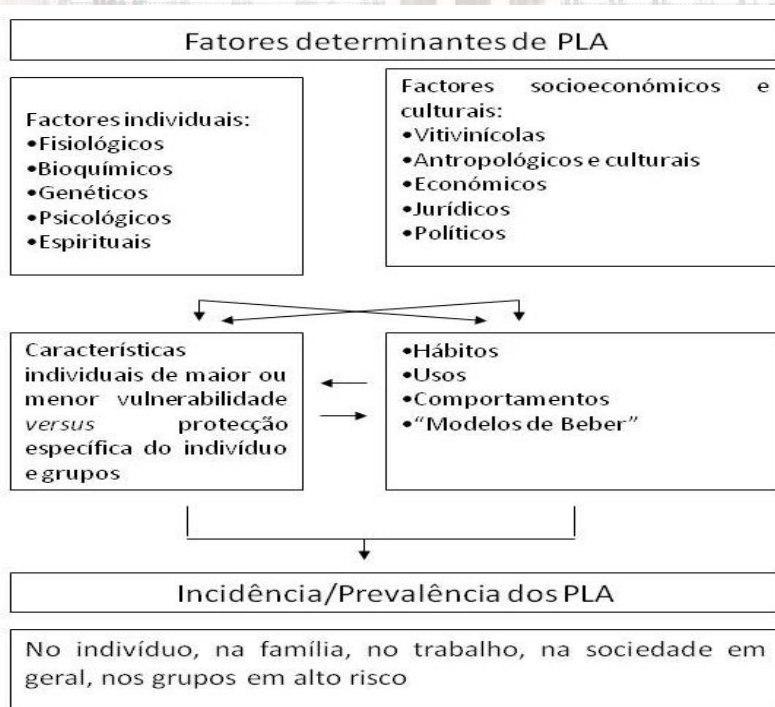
Fatores determinantes de PLA

Factores individuais:
•Fisiológicos
•Bioquímicos
•Genéticos
•Psicológicos
•Espirituais

Factores socioeconómicos e culturais:
•Vitivinícolas
•Antropológicos e culturais
•Económicos
•Jurídicos
•Políticos

Características individuais de maior ou menor vulnerabilidade *versus* protecção específica do indivíduo e grupos

•Hábitos
•Usos
•Comportamentos
•"Modelos de Beber"

Incidência/Prevalência dos PLA

No indivíduo, na família, no trabalho, na sociedade em geral, nos grupos em alto risco